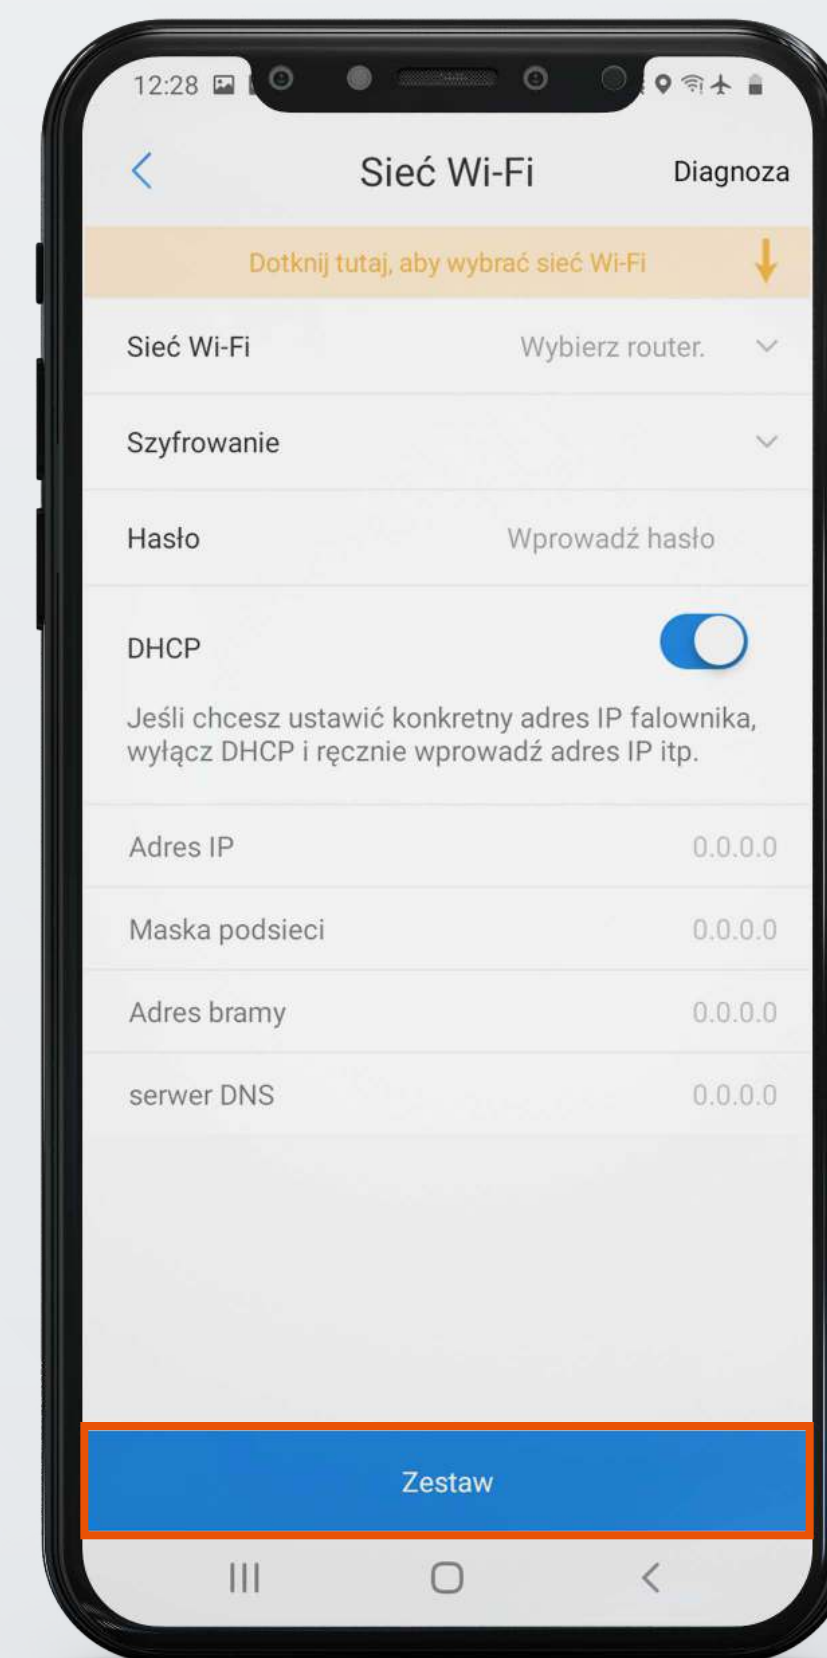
12:28

Sieć Wi-Fi

Diagnoza

Dotknij tutaj, aby wybrać sieć Wi-Fi

Sieć Wi-Fi Wybierz router.

Szyfrowanie

Hasło Wprowadź hasło

DHCP

Jeśli chcesz ustawić konkretny adres IP falownika, wyłącz DHCP i ręcznie wprowadź adres IP itp.

Adres IP 0.0.0.0

Maska podsieci 0.0.0.0

Adres bramy 0.0.0.0

serwer DNS 0.0.0.0

Zestaw